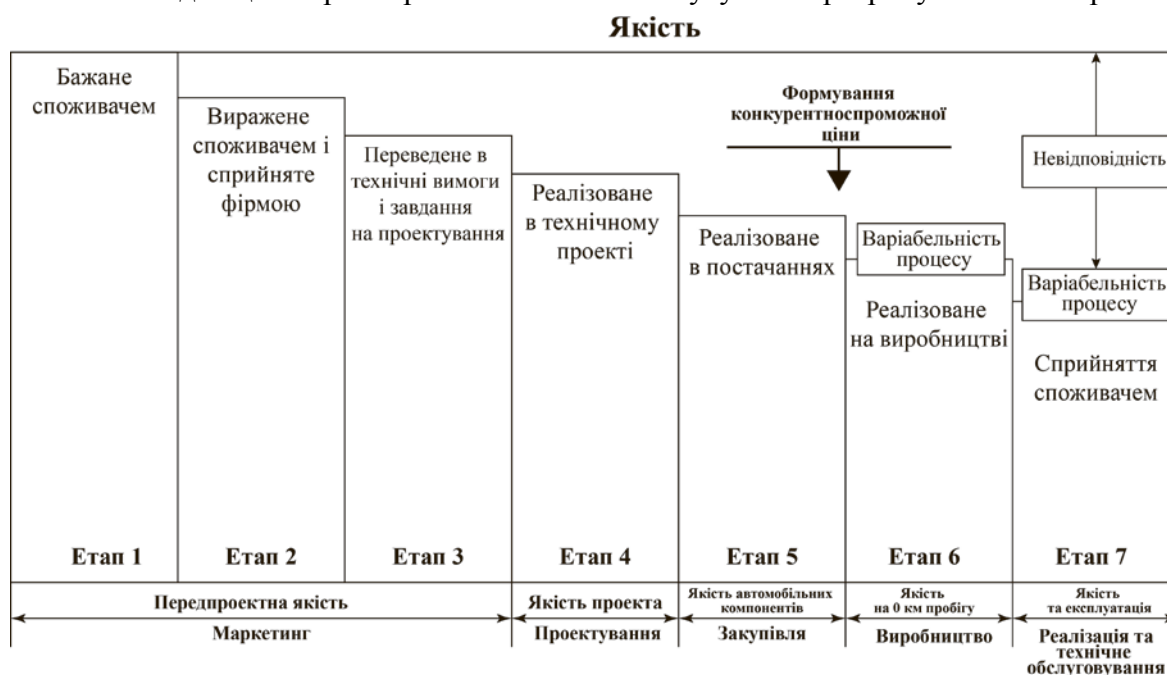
Якість

Бажане споживачем

Виражене споживачем і сприйняте фірмою

Переведене в технічні вимоги і завдання на проектування

Реалізоване в технічному проекті

Формування конкурентноспроможної ціни

Реалізоване в постачаннях

Варіабельність процесу

Реалізоване на виробництві

Невідповідність

Варіабельність процесу

Сприйняття споживачем

Етап 1

Етап 2

Етап 3

Етап 4

Етап 5

Етап 6

Етап 7

Передпроектна якість

Маркетинг

Якість проекта

Проектування

Якість автомобільних компонентів

Закупівля

Якість на 0 км пробігу

Виробництво

Якість та експлуатація

Реалізація та технічне обслуговування